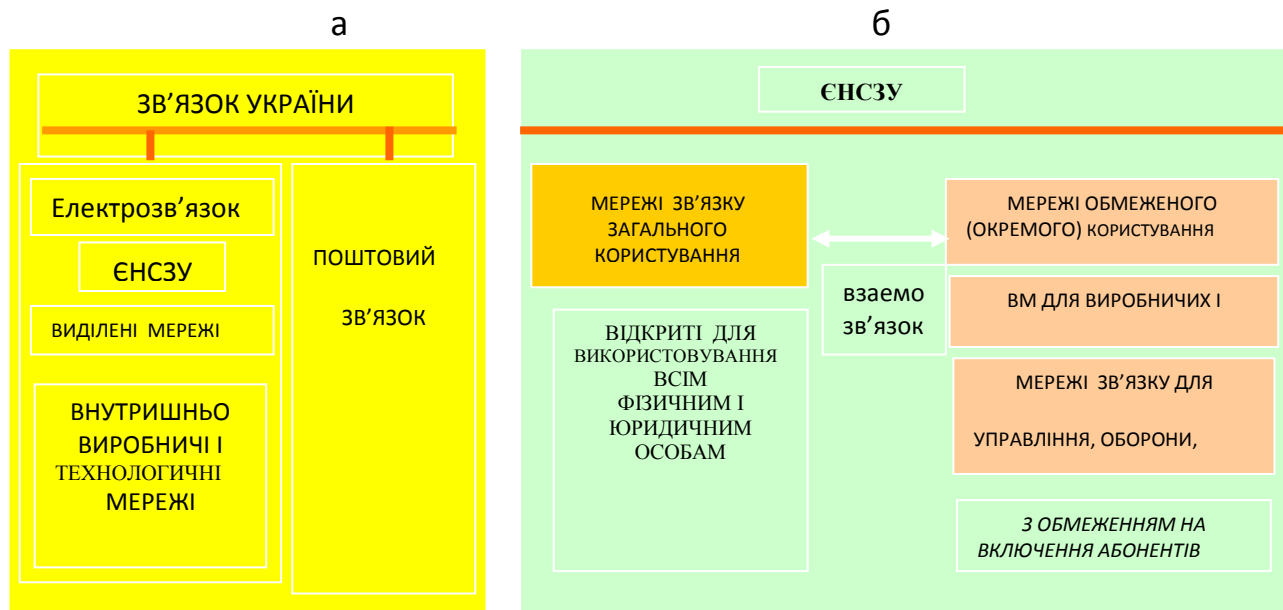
а

б

ЗВ’ЯЗОК УКРАЇНИ

Електрозв’язок

ЄНСЗУ

ВИДІЛЕНІ МЕРЕЖІ

ВНУТРИШНЬО ВИРОБНИЧІ І ТЕХНОЛОГИЧНІ МЕРЕЖІ

ПОШТОВИЙ ЗВ’ЯЗОК

ЄНСЗУ

МЕРЕЖІ ЗВ’ЯЗКУ ЗАГАЛЬНОГО КОРИСТУВАННЯ

МЕРЕЖІ ОБМЕЖЕНОГО (ОКРЕМОГО) КОРИСТУВАННЯ

взаемо зв’язок

ВМ ДЛЯ ВИРОБНИЧИХ І

ВІДКРИТІ ДЛЯ ВИКОРИСТОВУВАННЯ ВСІМ ФІЗИЧНИМ І ЮРИДИЧНИМ ОСОБАМ

МЕРЕЖІ ЗВ’ЯЗКУ ДЛЯ

УПРАВЛІННЯ, ОБОРОНИ,

З ОБМЕЖЕННЯМ НА ВКЛЮЧЕННЯ АБОНЕНТІВ